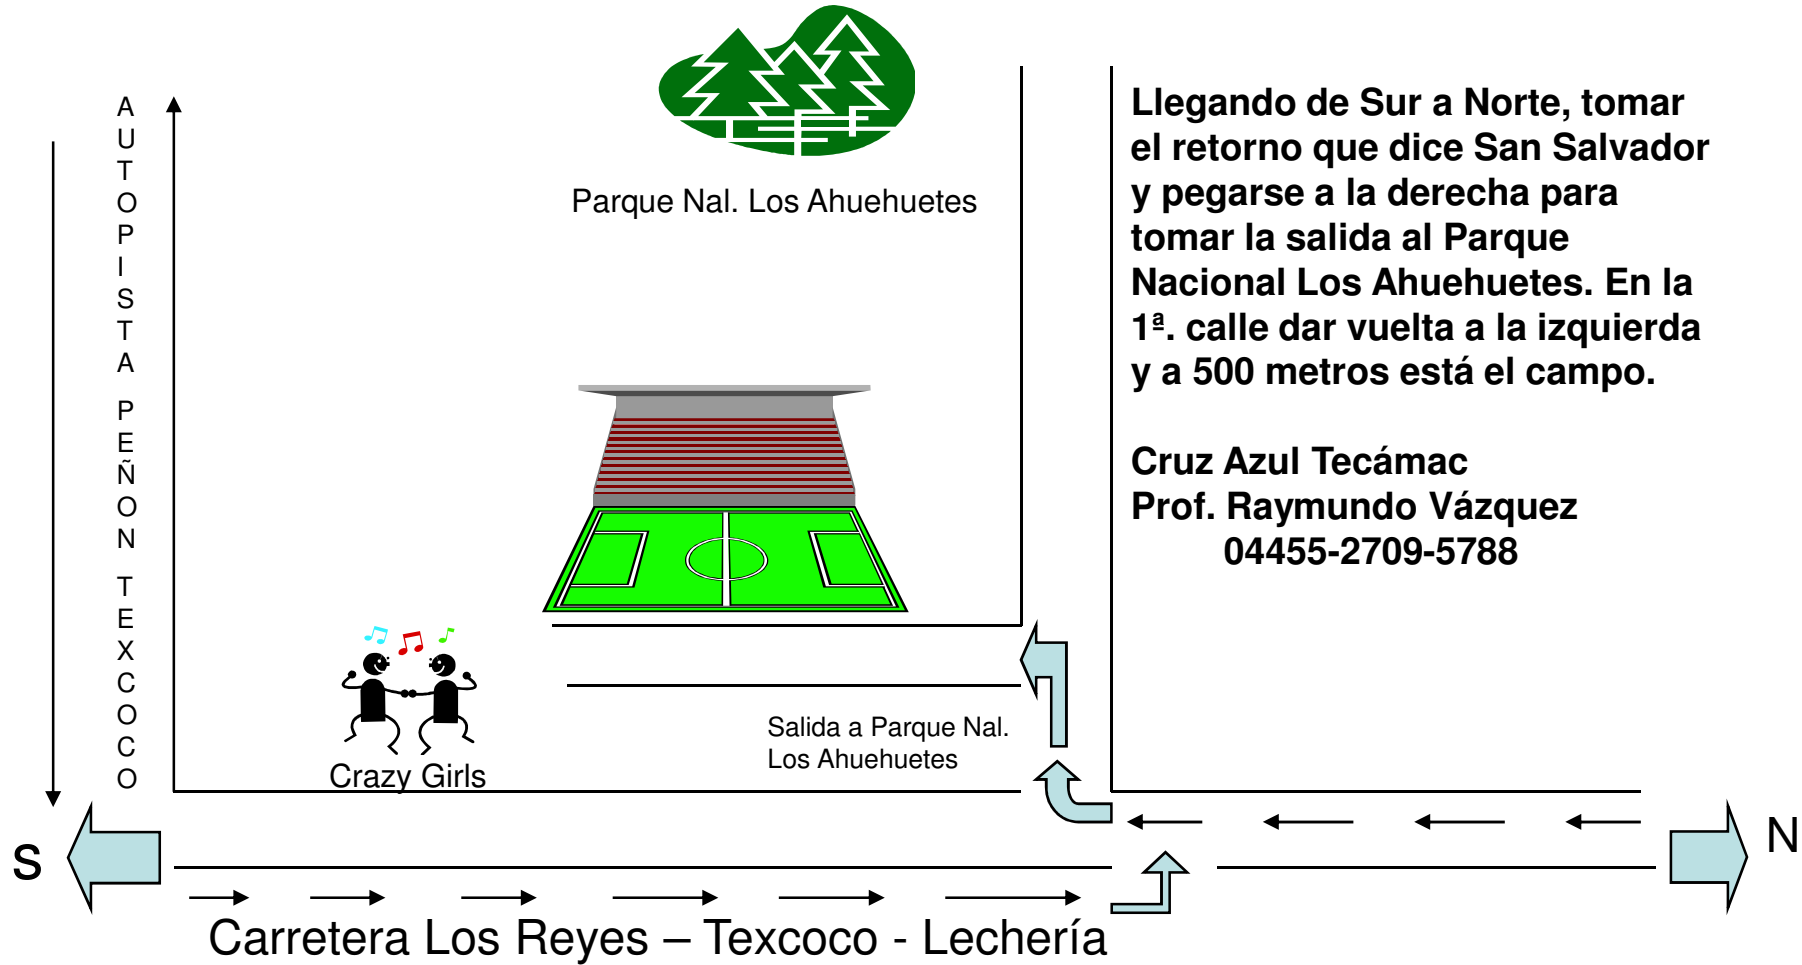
AUTOPISTA PEÑON TEXCOCO

Parque Nal. Los Ahuehuetes

Llegando de Sur a Norte, tomar el retorno que dice San Salvador y pegarse a la derecha para tomar la salida al Parque Nacional Los Ahuehuetes. En la 1ª. calle dar vuelta a la izquierda y a 500 metros está el campo.

Cruz Azul Tecámac
Prof. Raymundo Vázquez
04455-2709-5788

Crazy Girls

Salida a Parque Nal.
Los Ahuehuetes

S

N

Carretera Los Reyes – Texcoco - Lechería